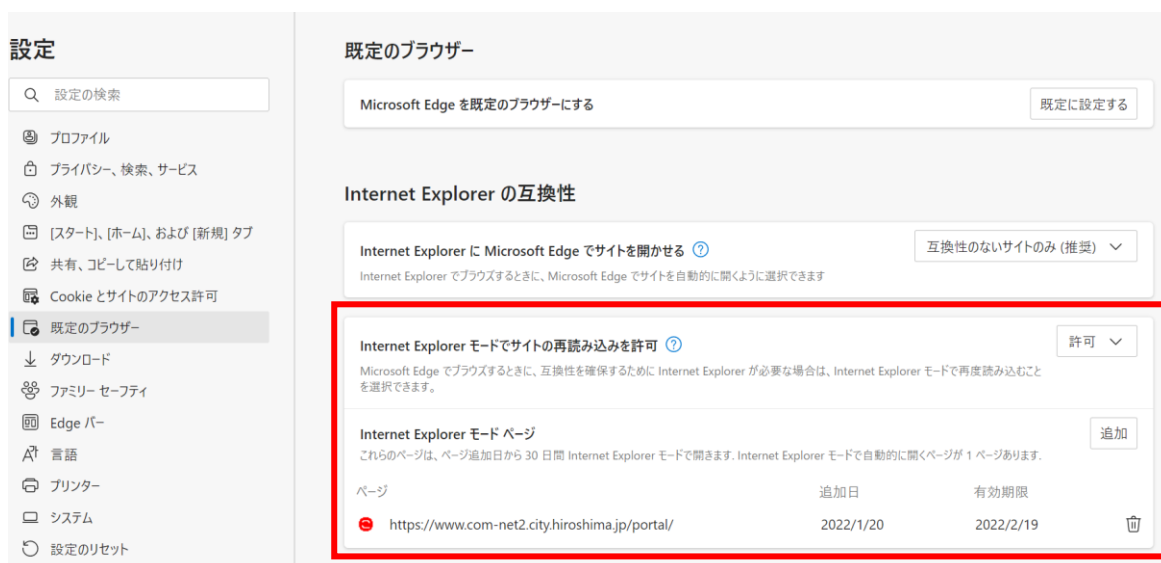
設定

設定の検索

プロファイル
プライバシー、検索、サービス
外観
[スタート]、[ホーム]、および [新規] タブ
共有、コピーして貼り付け
Cookie とサイトのアクセス許可
既定のブラウザー
ダウンロード
ファミリー セーフティ
Edge バー
言語
プリンター
システム
設定のリセット

既定のブラウザー

Microsoft Edge を既定のブラウザーにする

既定に設定する

Internet Explorer の互換性

Internet Explorer に Microsoft Edge でサイトを開かせる

Internet Explorer でブラウズするときに、Microsoft Edge でサイトを自動的に開くように選択できます

互換性のないサイトのみ (推奨)

Internet Explorer モードでサイトの再読み込みを許可

Microsoft Edge でブラウズするときに、互換性を確保するために Internet Explorer が必要な場合は、Internet Explorer モードで再度読み込むことを選択できます。

許可

Internet Explorer モード ページ

これらのページは、ページ追加日から 30 日間 Internet Explorer モードで開きます. Internet Explorer モードで自動的に開くページが 1 ページあります.

追加

| ページ | 追加日 | 有効期限 |
|---|---|---|
| https://www.com-net2.city.hiroshima.jp/portal/ | 2022/1/20 | 2022/2/19 |